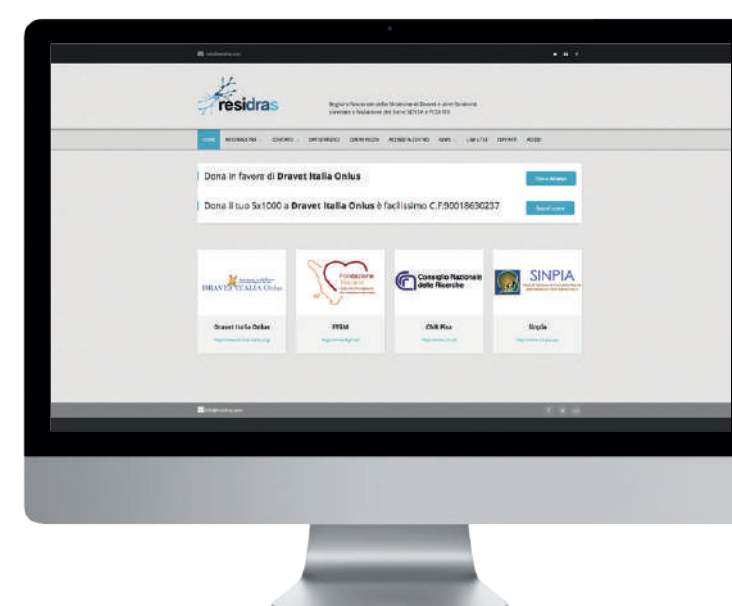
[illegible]

residras

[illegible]

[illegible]

Dona in favore di Dravet Italia Onlus

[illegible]

Dona il tuo 5x1000 a Dravet Italia Onlus è facilissimo C.F.90018630237

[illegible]

DRAVET ITALIA Onlus

Fondazione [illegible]

Consiglio Nazionale delle Ricerche

SINPIA

Dravet Italia Onlus

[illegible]

CNR Pisa

Sinpia

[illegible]